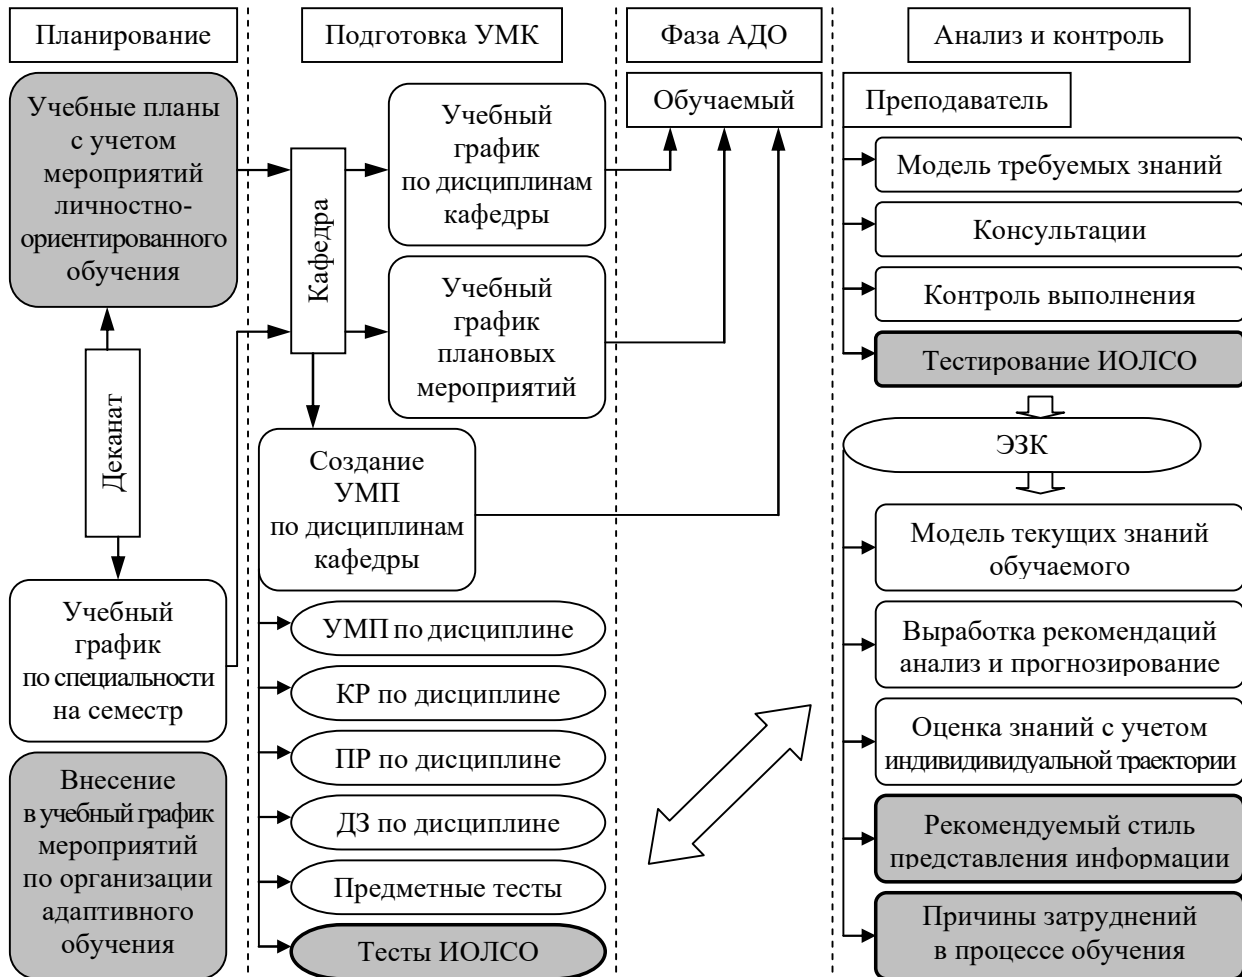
Планирование

Подготовка УМК

Фаза АДО

Анализ и контроль

Учебные планы с учетом мероприятий личностно-ориентированного обучения

Деканат

Учебный график по специальности на семестр

Внесение в учебный график мероприятий по организации адаптивного обучения

Кафедра

Учебный график по дисциплинам кафедры

Учебный график плановых мероприятий

Создание УМП по дисциплинам кафедры

УМП по дисциплине

КР по дисциплине

ПР по дисциплине

ДЗ по дисциплине

Предметные тесты

Тесты ИОЛСО

Обучаемый

Преподаватель

Модель требуемых знаний

Консультации

Контроль выполнения

Тестирование ИОЛСО

ЭЗК

Модель текущих знаний обучаемого

Выработка рекомендаций анализ и прогнозирование

Оценка знаний с учетом индивидивидуальной траектории

Рекомендуемый стиль представления информации

Причины затруднений в процессе обучения